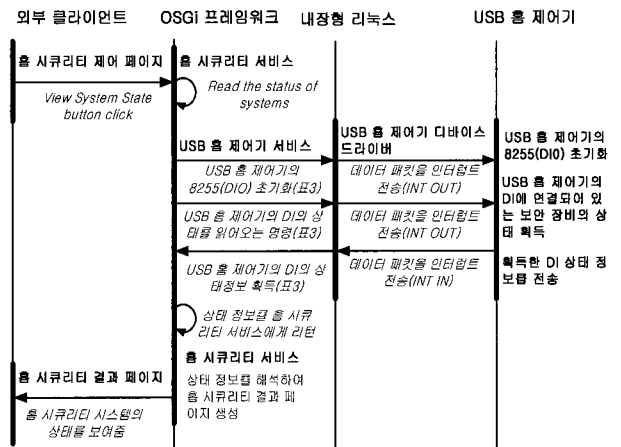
외부 클라이언트

OSGi 프레임워크

내장형 리눅스

USB 홈 제어기

홈 시큐리티 제어 페이지

홈 시큐리티 서비스

Read the status of systems

View System State button click

USB 홈 제어기 서비스

USB 홈 제어기 디바이스 드라이버

USB 홈 제어기의 8255(DIO) 초기화

USB 홈 제어기의 8255(DIO) 초기화(표3)

데이터 패킷을 인터럽트 전송(INT OUT)

USB 홈 제어기의 DI에 연결되어 있는 보안 장비의 상태 획득

USB 홈 제어기의 DI의 상태를 읽어오는 명령(표3)

데이터 패킷을 인터럽트 전송(INT OUT)

획득한 DI 상태 정보를 전송

USB 홈 제어기의 DI의 상태정보 획득(표3)

데이터 패킷을 인터럽트 전송(INT IN)

상태 정보를 홈 시큐리티 서비스에게 리턴

홈 시큐리티 서비스

홈 시큐리티 결과 페이지

상태 정보를 해석하여 홈 시큐리티 결과 페이지 생성

홈 시큐리티 시스템의 상태를 보여줌